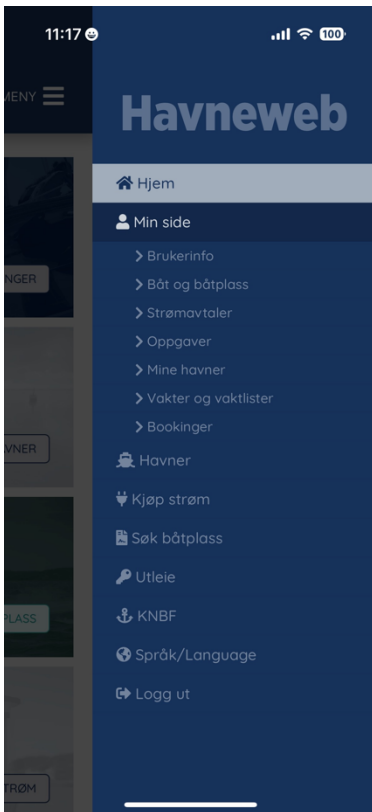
11:17

100

MENY

NGER

VNER

PLASS

TRØM

Havneweb

Hjem

Min side

> Brukerinfo

> Båt og båtplass

> Strømavtaler

> Oppgaver

> Mine havner

> Vakter og vaktlister

> Bookinger

Havner

Kjøp strøm

Søk båtplass

Utleie

KNBF

Språk/Language

Logg ut